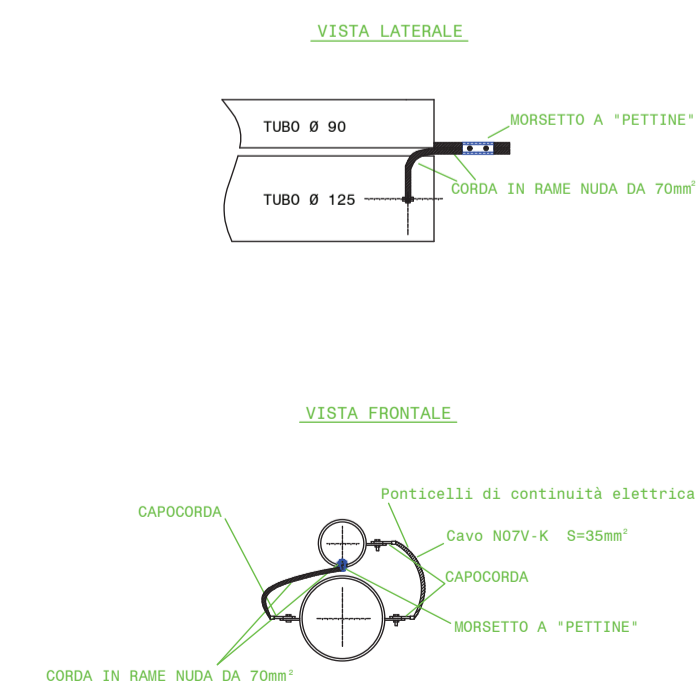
VISTA LATERALE

TUBO Ø 90

MORSETTO A "PETTINE"

TUBO Ø 125

CORDA IN RAME NUDA DA 70mm$^2$

VISTA FRONTALE

Ponticelli di continuità elettrica

CAPOCORDA

Cavo N07V-K S=35mm$^2$

CAPOCORDA

MORSETTO A "PETTINE"

CORDA IN RAME NUDA DA 70mm$^2$